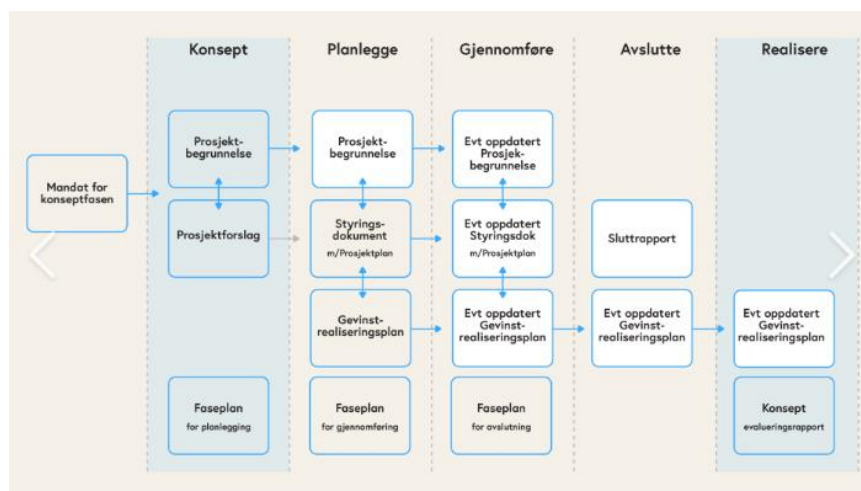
Konsept

Planlegge

Gjennomføre

Avslutte

Realisere

Mandat for konseptfasen

Prosjektbegrunnelse

Prosjektforslag

Faseplan
for planlegging

Prosjektbegrunnelse

Styringsdokument
m/Prosjektplan

Gevinstrealiseringsplan

Faseplan
for gjennomføring

Evt oppdatert Prosjekbegrunnelse

Evt oppdatert Styringsdok
m/Prosjektplan

Evt oppdatert Gevinstrealiseringsplan

Faseplan
for avslutning

Sluttrapport

Evt oppdatert Gevinstrealiseringsplan

Evt oppdatert Gevinstrealiseringsplan

Konsept
evalueringsrapport